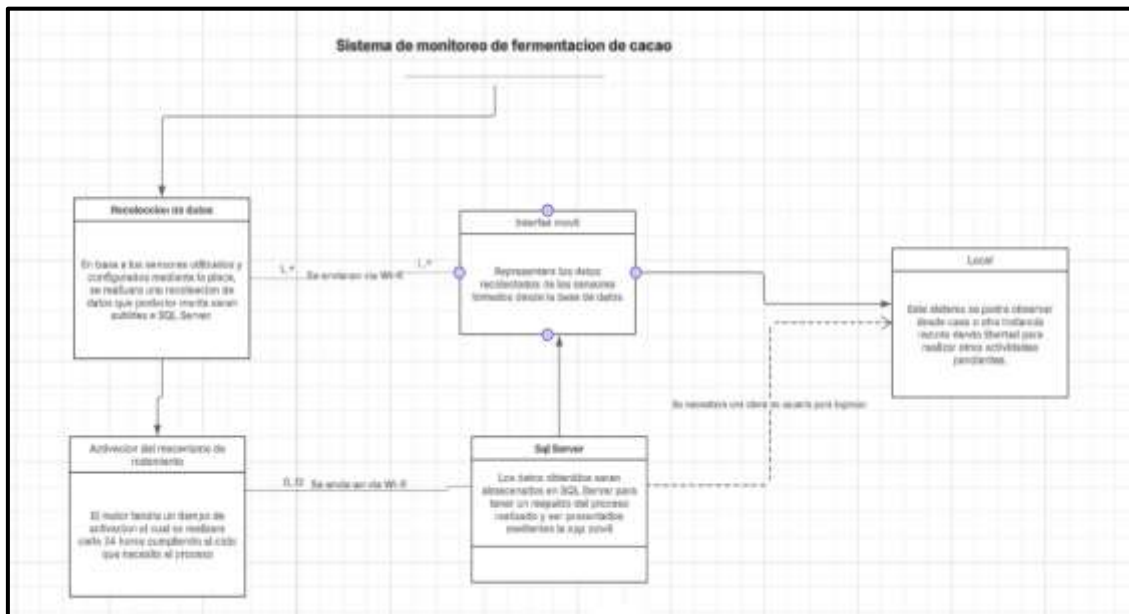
Sistema de monitoreo de fermentacion de cacao

Recoleccion de datos

En base a los sensores utilizados y configurados mediante la placa, se realizara una recoleccion de datos que posterior mente seran subidos a SQL Server.

1..* Se enviaran via Wi-fi 1..*

Interfaz movil

Representara los datos recolectados de los sensores tomados desde la base de datos.

Local

Este sistema se podra observar desde casa o otra instancia remota siendo libertad para realizar otras actividades pendientes.

Se necesitara una libreria de ajuste para lograrlo

Activacion del mecanismo de rotamiento

El motor tendra un tiempo de activacion el cual se realizara cada 24 horas cumpliendo el ciclo que necesita el proceso

0..0 Se enviaran via Wi-fi

Sql Server

Los datos obtenidos seran almacenados en SQL Server para tener un respaldo del proceso realizado y ser presentados mediante la app movil